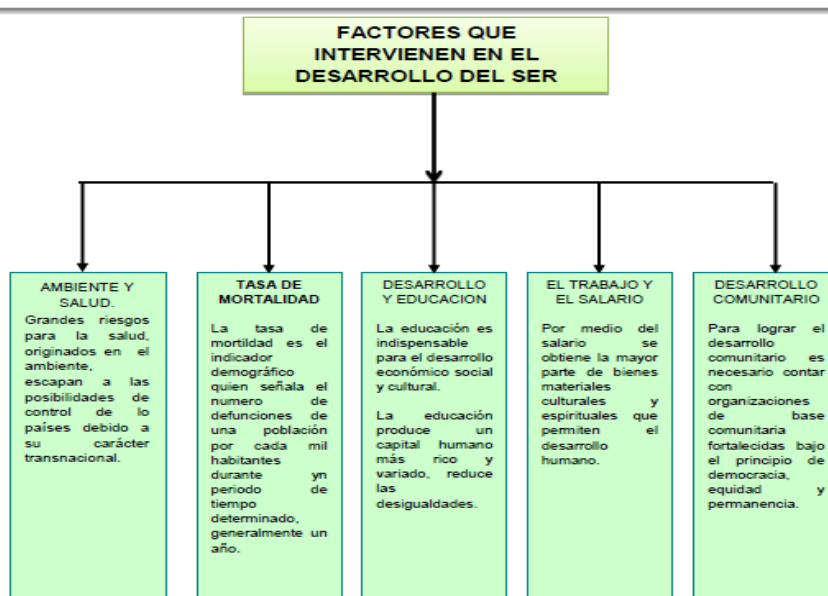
FACTORES QUE INTERVIENEN EN EL DESARROLLO DEL SER

AMBIENTE Y SALUD.
Grandes riesgos para la salud, originados en el ambiente, escapan a las posibilidades de control de lo países debido a su carácter transnacional.

TASA DE MORTALIDAD
La tasa de mortildad es el indicador demográfico quien señala el numero de defunciones de una población por cada mil habitantes durante yn periodo de tiempo determinado, generalmente un año.

DESARROLLO Y EDUCACION
La educación es indispensable para el desarrollo económico social y cultural.

La educación produce un capital humano más rico y variado, reduce las desigualdades.

EL TRABAJO Y EL SALARIO
Por medio del salario se obtiene la mayor parte de bienes materiales culturales y espirituales que permiten el desarrollo humano.

DESARROLLO COMUNITARIO
Para lograr el desarrollo comunitario es necesario contar con organizaciones de base comunitaria fortalecidas bajo el principio de democracia, equidad y permanencia.